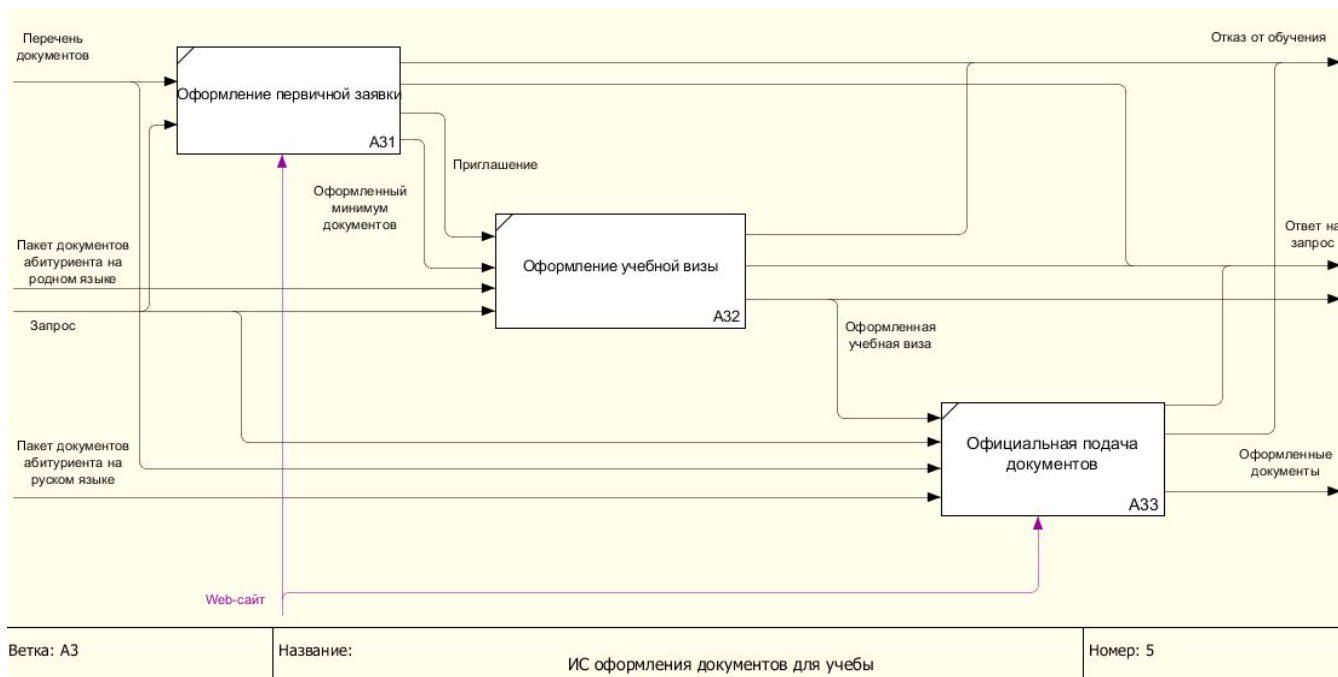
Перечень документов

Оформление первичной заявки

A31

Отказ от обучения

Приглашение

Оформленный минимум документов

Оформление учебной визы

A32

Ответ на запрос

Пакет документов абитуриента на родном языке

Запрос

Оформленная учебная виза

Пакет документов абитуриента на руском языке

Официальная подача документов

A33

Оформленные документы

Web-сайт

| Ветка: A3 | Название: ИС оформления документов для учебы | Номер: 5 |
|---|---|---|